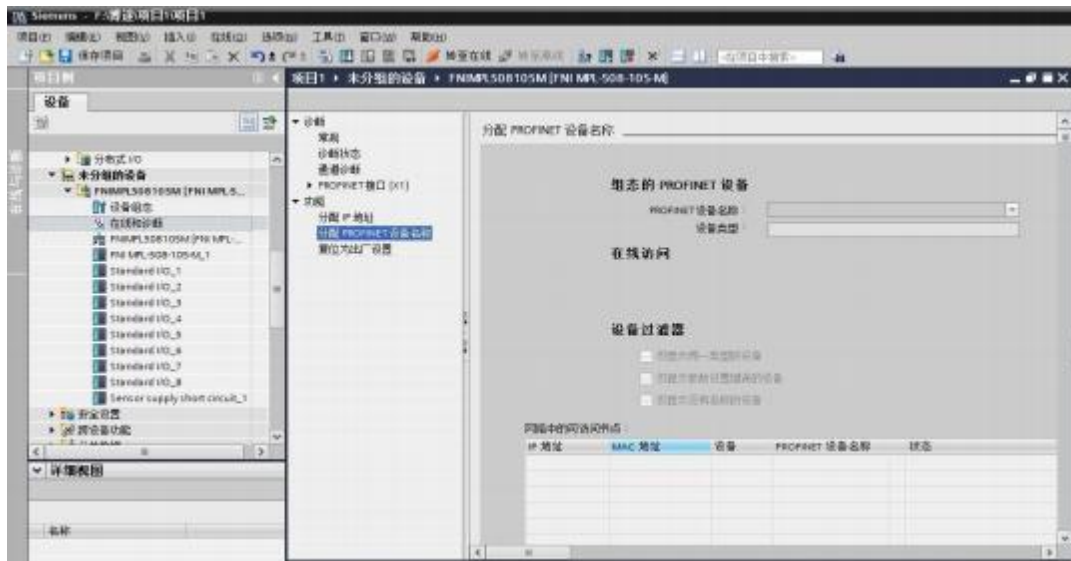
Siemens - F:\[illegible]\项目1\项目1

项目(P) 编辑(E) 视图(V) 插入(I) 在线(O) 选项(N) 工具(T) 窗口(W) 帮助(H)

保存项目 转至在线 转至离线 <在项目中搜索>

项目树

设备

分布式 I/O
未分组的设备
FNIMPL508105M [FNI MPL-5...
设备组态
在线和诊断
FNIMPL508105M [FNI MPL-...
FNI MPL-508-105-M_1
Standard I/O_1
Standard I/O_2
Standard I/O_3
Standard I/O_4
Standard I/O_5
Standard I/O_6
Standard I/O_7
Standard I/O_8
Sensor supply short circuit_1
安全设置
跨设备功能

详细视图

名称

项目1 ▸ 未分组的设备 ▸ FNIMPL508105M [FNI MPL-508-105-M]

诊断
常规
诊断状态
通道诊断
PROFINET 接口 [X1]
功能
分配 IP 地址
分配 PROFINET 设备名称
复位为出厂设置

分配 PROFINET 设备名称

组态的 PROFINET 设备
PROFINET 设备名称:
设备类型:

在线访问

设备过滤器
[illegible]
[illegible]
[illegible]

网络中的可访问节点:

| IP 地址 | MAC 地址 | 设备 | PROFINET 设备名称 | 状态 |
|---|---|---|---|---|